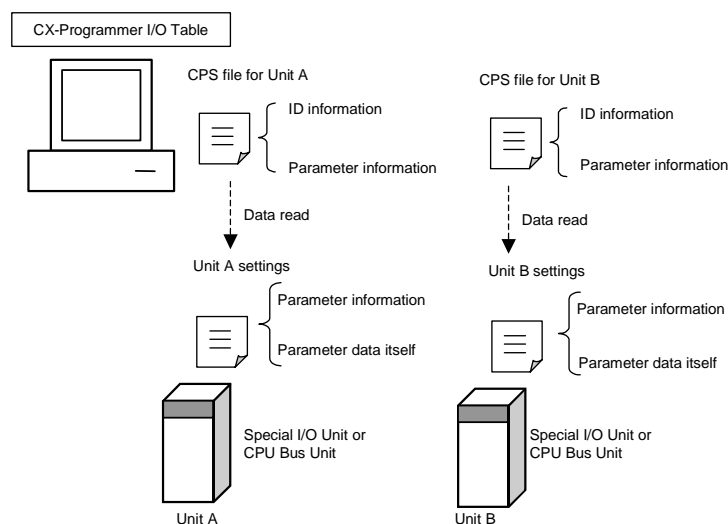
CX-Programmer I/O Table

CPS file for Unit A

ID information

Parameter information

Data read

Unit A settings

Parameter information

Parameter data itself

Special I/O Unit or CPU Bus Unit

Unit A

CPS file for Unit B

ID information

Parameter information

Data read

Unit B settings

Parameter information

Parameter data itself

Special I/O Unit or CPU Bus Unit

Unit B